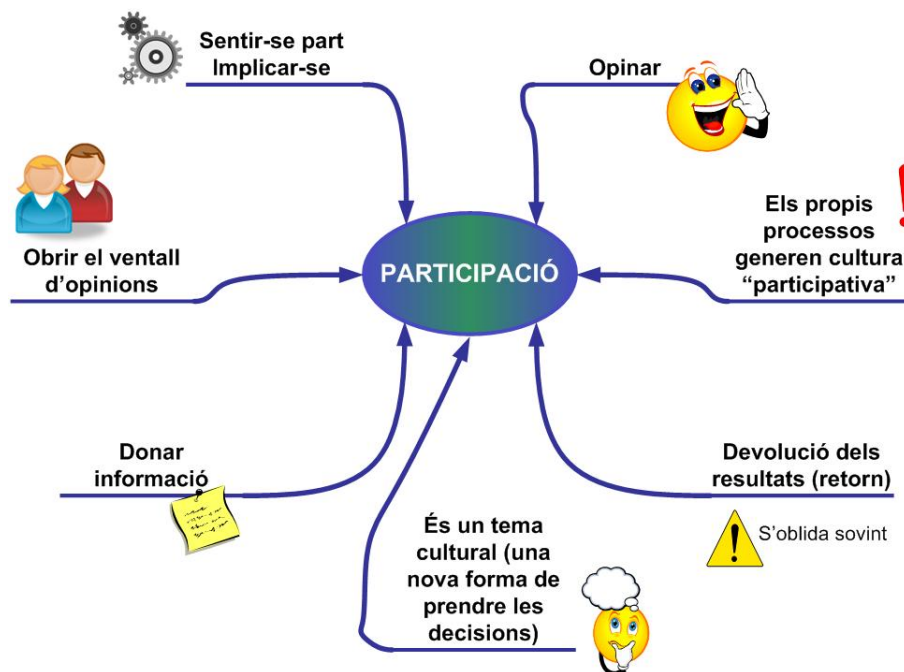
Sentir-se part
Implicar-se

Opinar

Obrir el ventall d'opinions

PARTICIPACIÓ

Els propis processos generen cultura "participativa"

Donar informació

Devolució dels resultats (retorn)

S'oblida sovint

És un tema cultural (una nova forma de prendre les decisions)